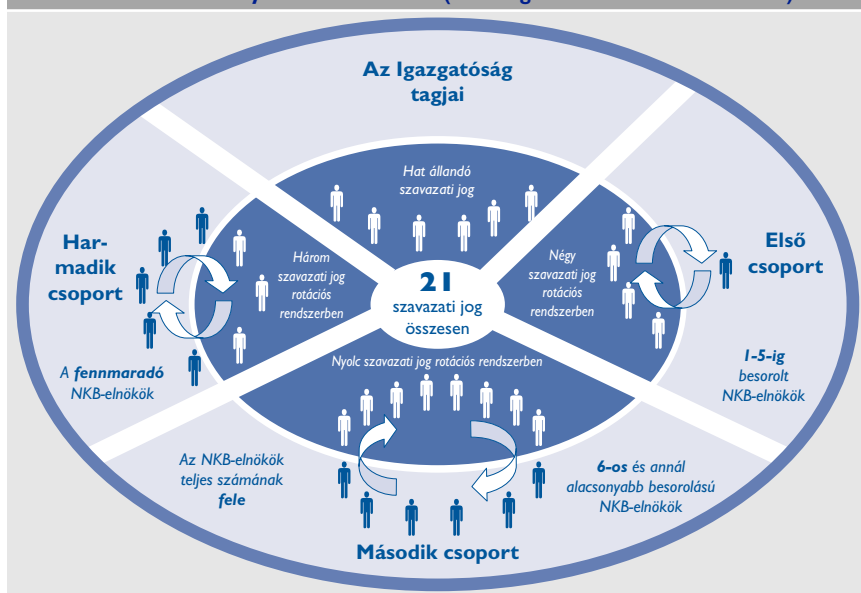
Az Igazgatóság tagjai

Hat állandó szavazati jog

Három szavazati jog rotációs rendszerben

21 szavazati jog összesen

Négy szavazati jog rotációs rendszerben

Harmadik csoport

Első csoport

Nyolc szavazati jog rotációs rendszerben

A fennmaradó NKB-elnökök

1-5-ig besorolt NKB-elnökök

Az NKB-elnökök teljes számának fele

6-os és annál alacsonyabb besorolású NKB-elnökök

Második csoport